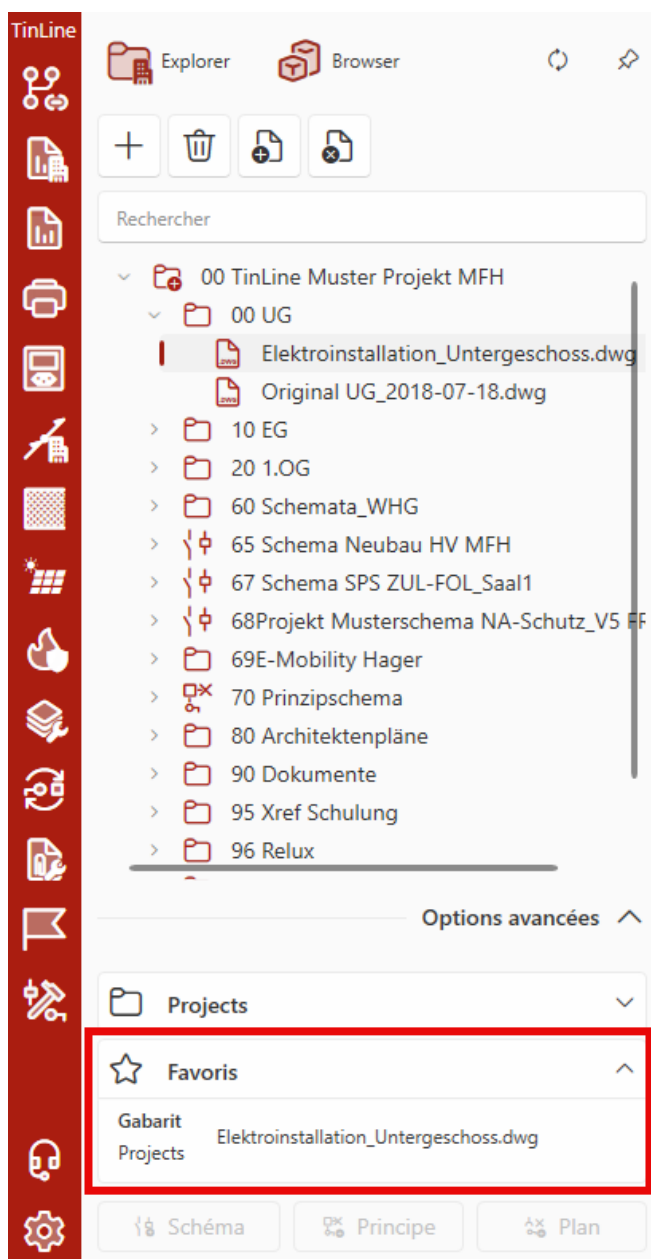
TinLine

Explorer
Browser

Rechercher

00 TinLine Muster Projekt MFH
00 UG
Elektroinstallation_Untergeschoss.dwg
Original UG_2018-07-18.dwg
10 EG
20 1.OG
60 Schemata_WHG
65 Schema Neubau HV MFH
67 Schema SPS ZUL-FOL_Saal1
68Projekt Musterschema NA-Schutz_V5 F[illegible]
69E-Mobility Hager
70 Prinzipschema
80 Architektenpläne
90 Dokumente
95 Xref Schulung
96 Relux

Options avancées

Projects

Favoris

Gabarit
Projects
Elektroinstallation_Untergeschoss.dwg

Schéma
Principe
Plan